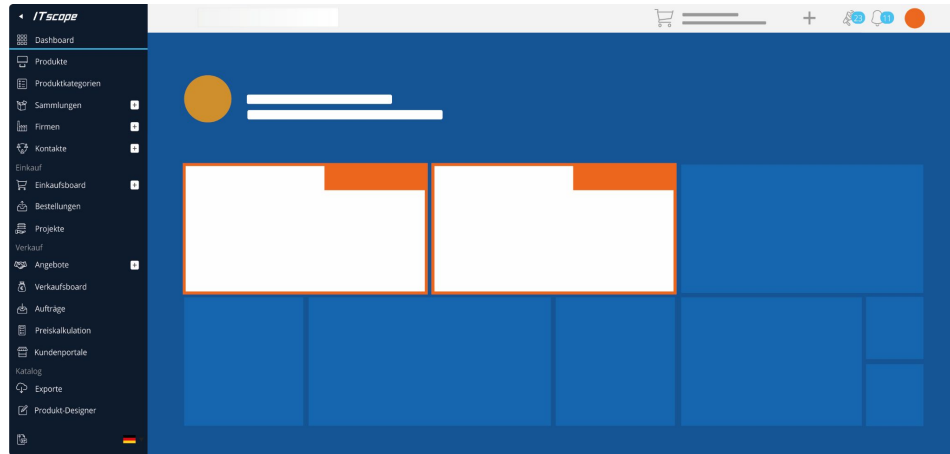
ITscope

Dashboard
Produkte
Produktkategorien
Sammlungen
Firmen
Kontakte
Einkauf
Einkaufsboard
Bestellungen
Projekte
Verkauf
Angebote
Verkaufsboard
Aufträge
Preiskalkulation
Kundenportale
Katalog
Exporte
Produkt-Designer

23
11